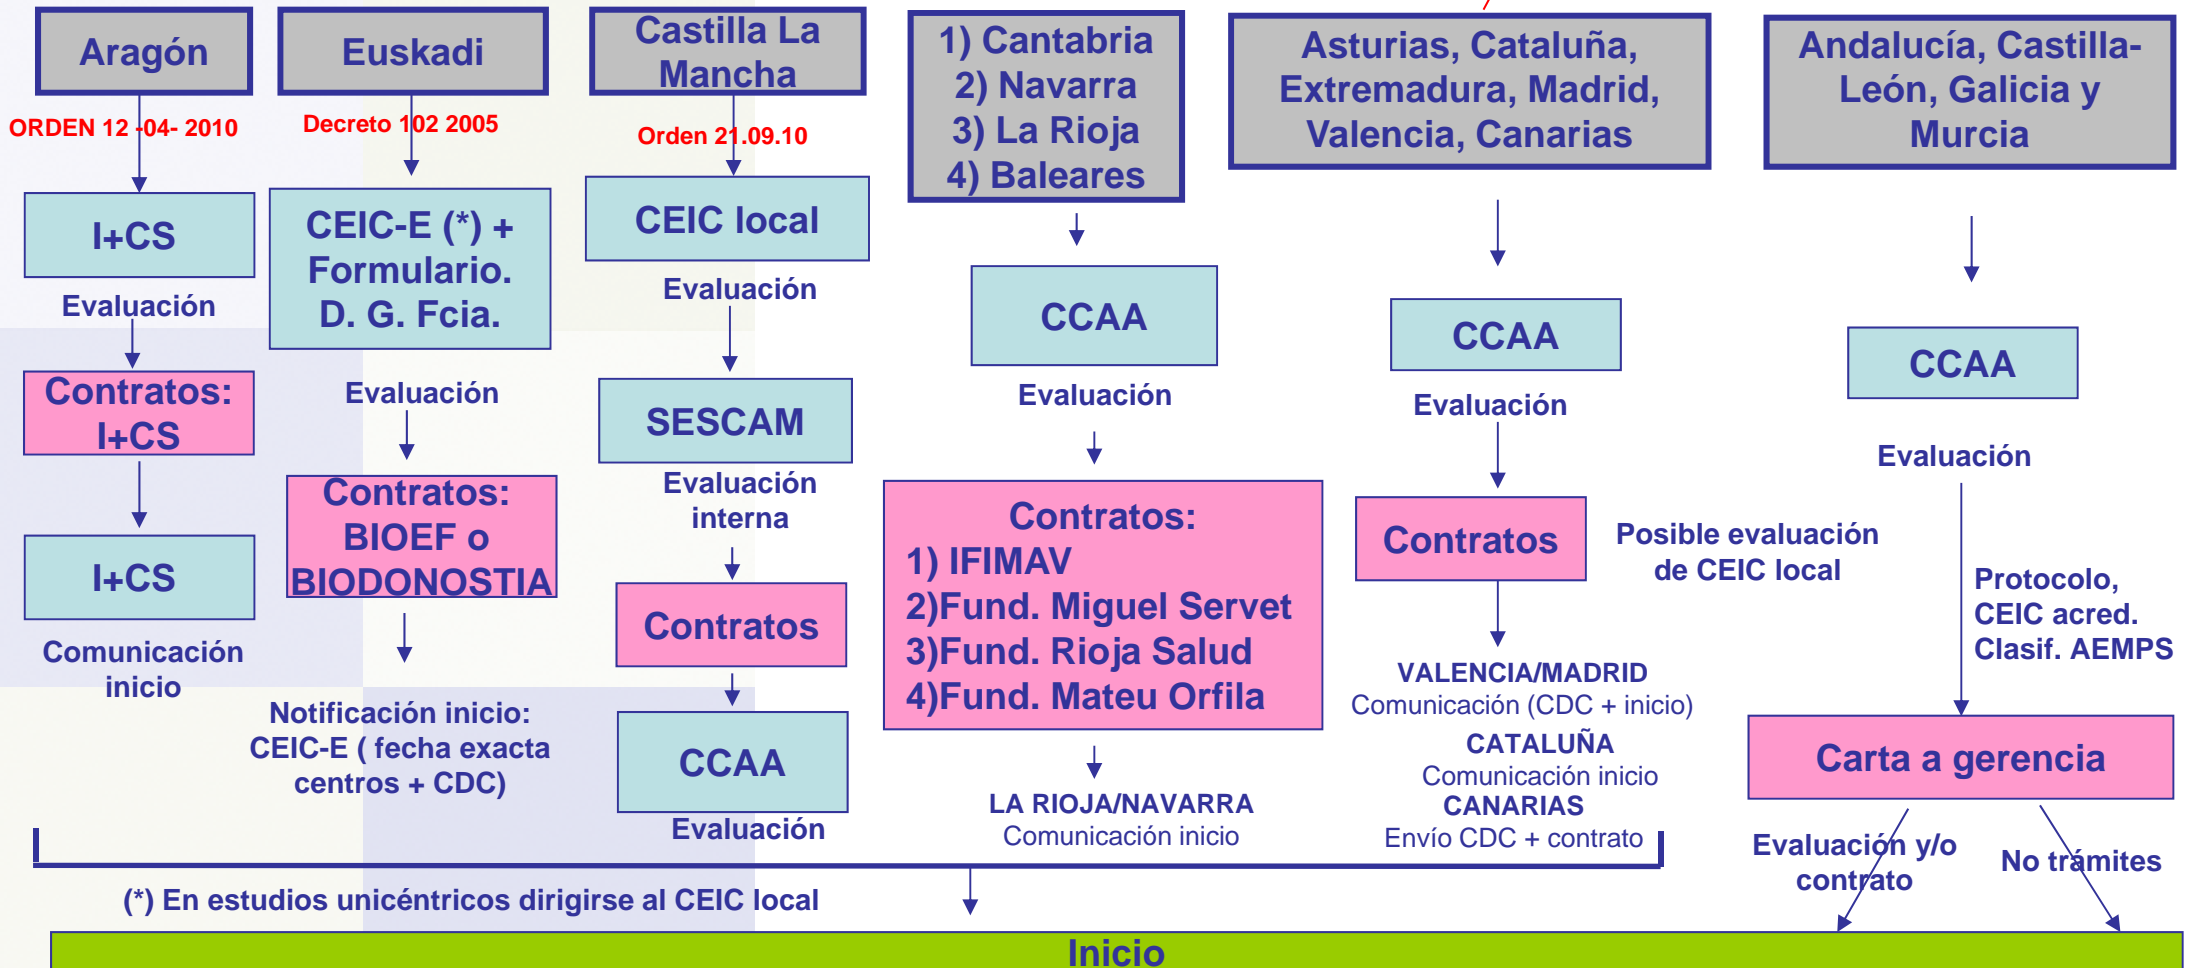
Aragón

ORDEN 12 -04- 2010

I+CS

Evaluación

Contratos: I+CS

I+CS

Comunicación inicio

Euskadi

Decreto 102 2005

CEIC-E (*) + Formulario. D. G. Fcia.

Evaluación

Contratos: BIOEF o BIODONOSTIA

Notificación inicio: CEIC-E ( fecha exacta centros + CDC)

Castilla La Mancha

Orden 21.09.10

CEIC local

Evaluación

SESCAM

Evaluación interna

Contratos

CCAA

Evaluación

1) Cantabria
2) Navarra
3) La Rioja
4) Baleares

CCAA

Evaluación

Contratos:
1) IFIMAV
2)Fund. Miguel Servet
3)Fund. Rioja Salud
4)Fund. Mateu Orfila

LA RIOJA/NAVARRA
Comunicación inicio

Asturias, Cataluña, Extremadura, Madrid, Valencia, Canarias

CCAA

Evaluación

Contratos

Posible evaluación de CEIC local

VALENCIA/MADRID
Comunicación (CDC + inicio)
CATALUÑA
Comunicación inicio
CANARIAS
Envío CDC + contrato

Andalucía, Castilla-León, Galicia y Murcia

CCAA

Evaluación

Protocolo, CEIC acred. Clasif. AEMPS

Carta a gerencia

Evaluación y/o contrato

No trámites

(*) En estudios unicéntricos dirigirse al CEIC local

Inicio